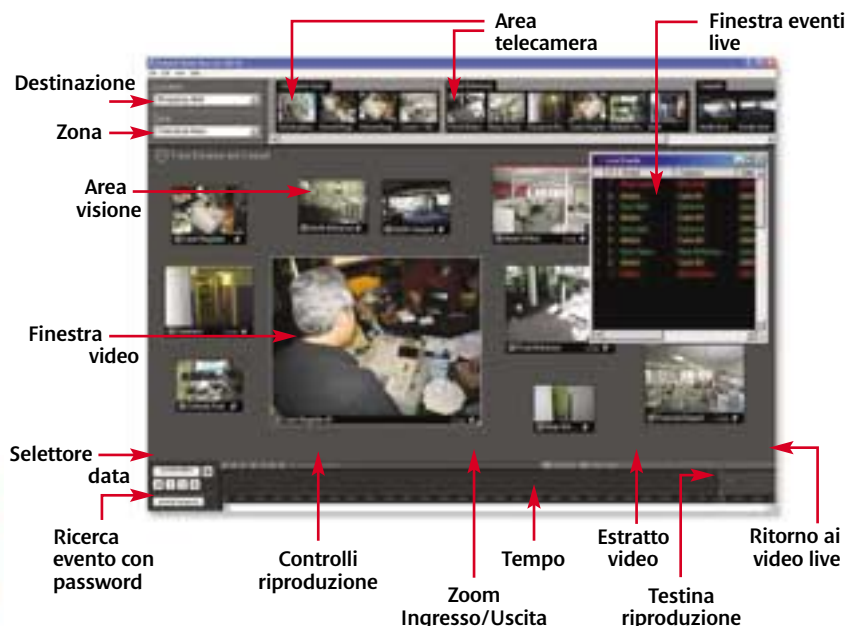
Area telecamera

Finestra eventi live

Destinazione

Zona

Area visione

Finestra video

Selettore data

Ricerca evento con password

Controlli riproduzione

Zoom Ingresso/Uscita

Tempo

Estratto video

Testina riproduzione

Ritorno ai video live